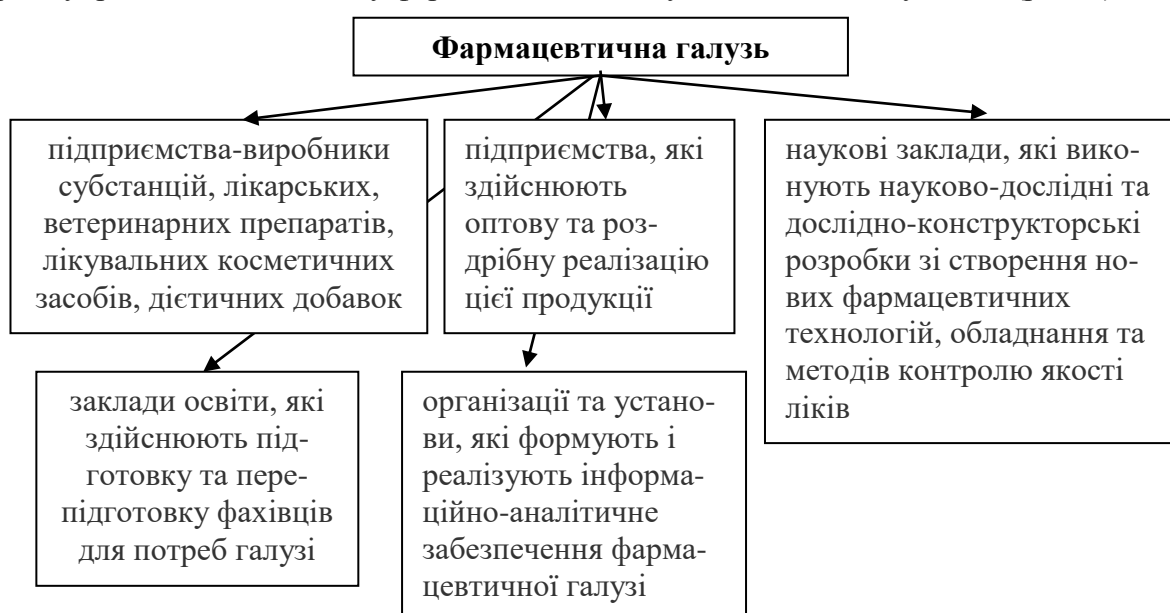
Фармацевтична галузь

підприємства-виробники субстанцій, лікарських, ветеринарних препаратів, лікувальних косметичних засобів, дієтичних добавок

підприємства, які здійснюють оптову та роздрібну реалізацію цієї продукції

наукові заклади, які виконують науково-дослідні та дослідно-конструкторські розробки зі створення нових фармацевтичних технологій, обладнання та методів контролю якості ліків

заклади освіти, які здійснюють підготовку та перепідготовку фахівців для потреб галузі

організації та установи, які формують і реалізують інформаційно-аналітичне забезпечення фармацевтичної галузі